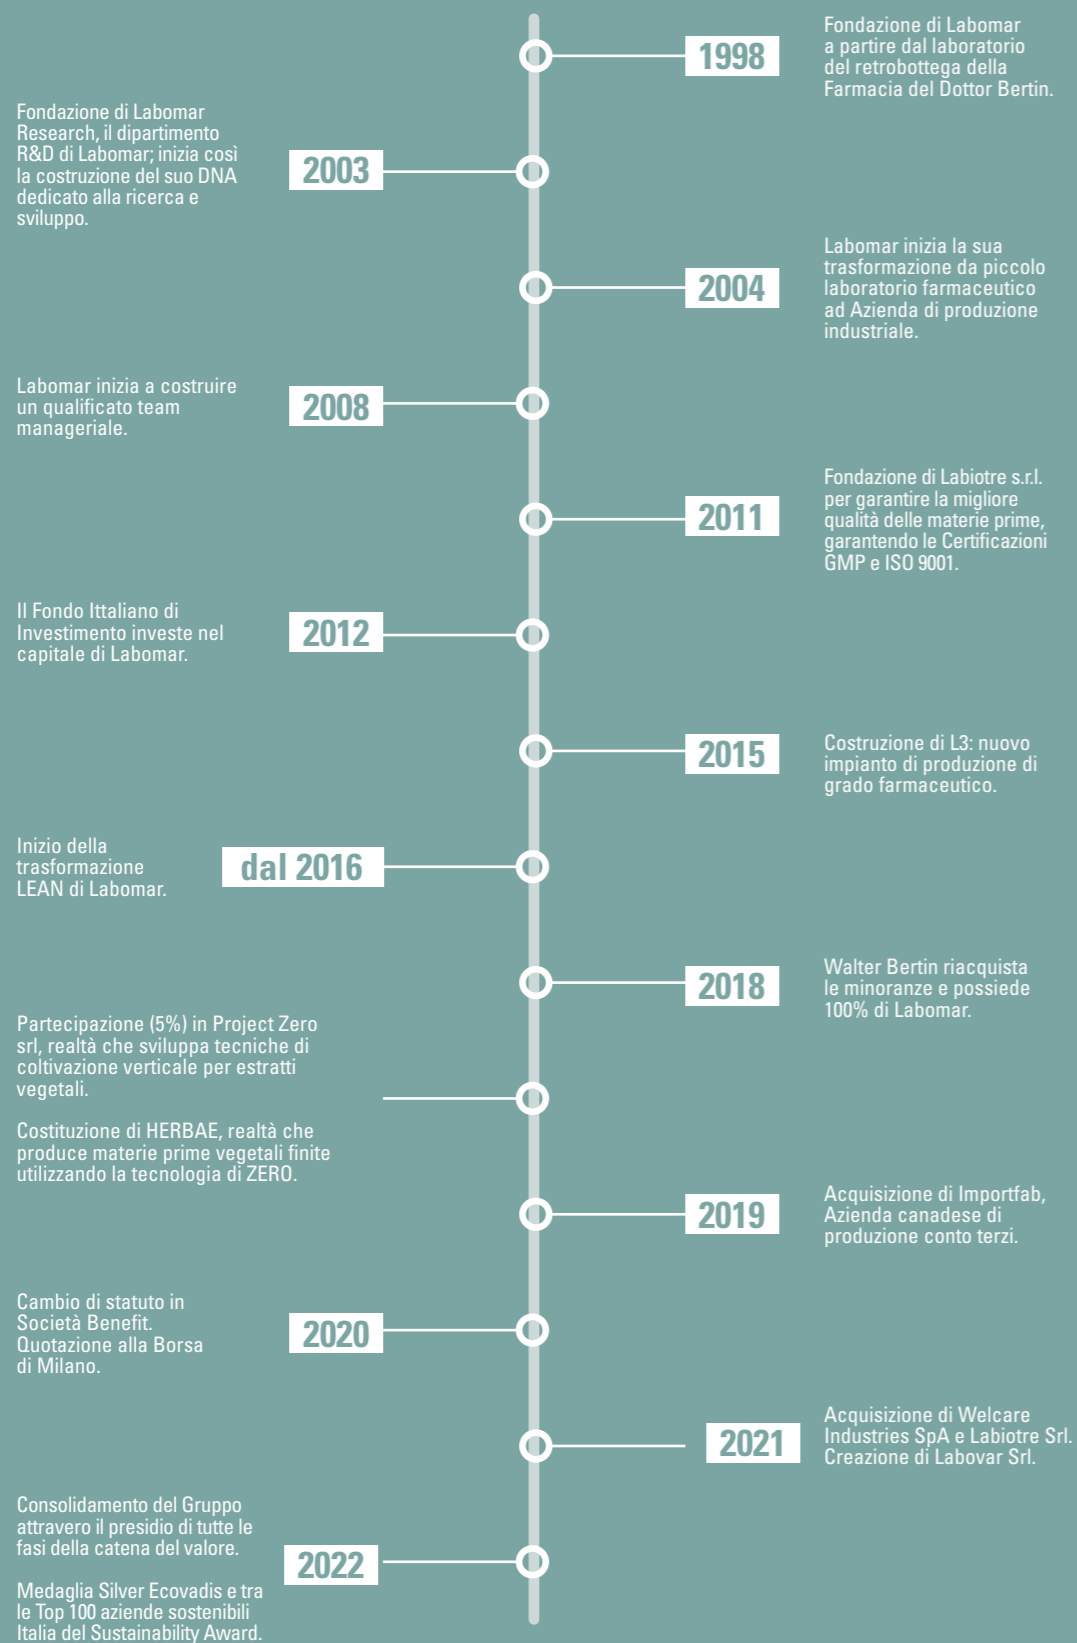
1998
Fondazione di Labomar a partire dal laboratorio del retrobottega della Farmacia del Dottor Bertin.

Fondazione di Labomar Research, il dipartimento R&D di Labomar; inizia così la costruzione del suo DNA dedicato alla ricerca e sviluppo.
2003

2004
Labomar inizia la sua trasformazione da piccolo laboratorio farmaceutico ad Azienda di produzione industriale.

Labomar inizia a costruire un qualificato team manageriale.
2008

2011
Fondazione di Labiotre s.r.l. per garantire la migliore qualità delle materie prime, garantendo le Certificazioni GMP e ISO 9001.

Il Fondo Ittaliano di Investimento investe nel capitale di Labomar.
2012

2015
Costruzione di L3: nuovo impianto di produzione di grado farmaceutico.

Inizio della trasformazione LEAN di Labomar.
dal 2016

2018
Walter Bertin riacquista le minoranze e possiede 100% di Labomar.

Partecipazione (5%) in Project Zero srl, realtà che sviluppa tecniche di coltivazione verticale per estratti vegetali.

Costituzione di HERBAE, realtà che produce materie prime vegetali finite utilizzando la tecnologia di ZERO.

2019
Acquisizione di Importfab, Azienda canadese di produzione conto terzi.

Cambio di statuto in Società Benefit. Quotazione alla Borsa di Milano.
2020

2021
Acquisizione di Welcare Industries SpA e Labiotre Srl. Creazione di Labovar Srl.

Consolidamento del Gruppo attravero il presidio di tutte le fasi della catena del valore.

Medaglia Silver Ecovadis e tra le Top 100 aziende sostenibili Italia del Sustainability Award.
2022